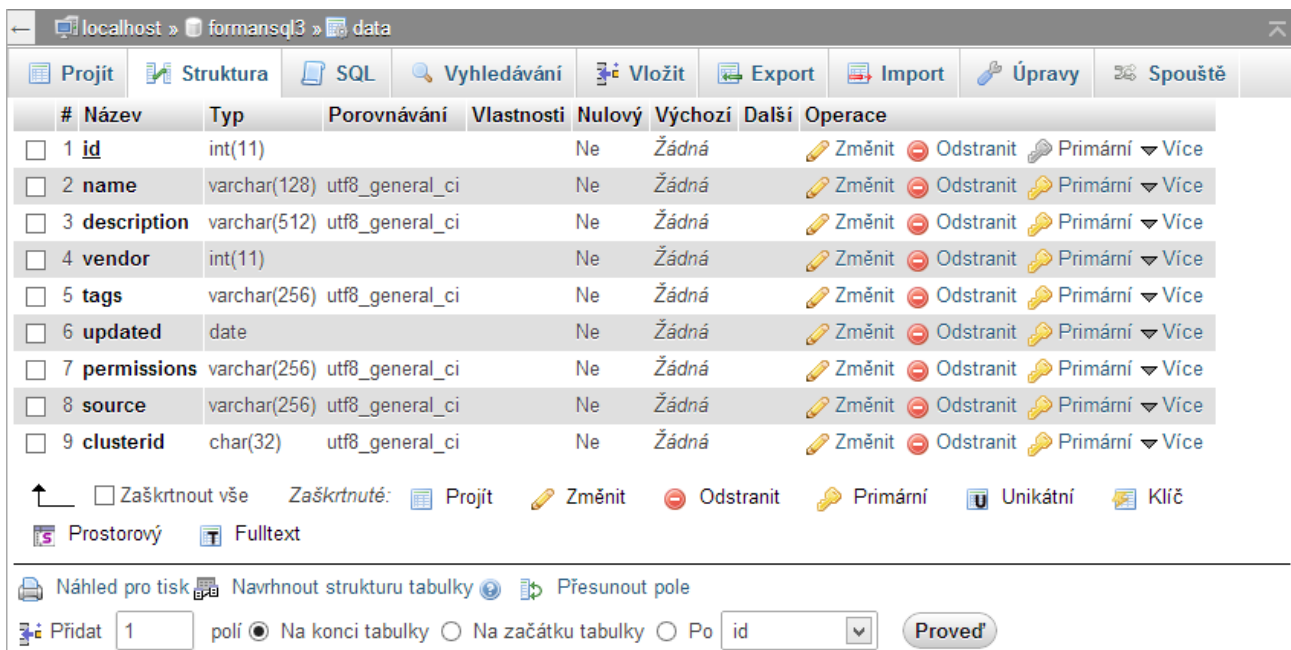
localhost » formansql3 » data

Projít | Struktura | SQL | Vyhledávání | Vložit | Export | Import | Úpravy | Spouště

| # | Název | Typ | Porovnávání | Vlastnosti | Nulový | Výchozí | Další | Operace |
|---|---|---|---|---|---|---|---|---|
| 1 | id | int(11) | | | Ne | Žádná | | Změnit Odstranit Primární Více |
| 2 | name | varchar(128) | utf8_general_ci | | Ne | Žádná | | Změnit Odstranit Primární Více |
| 3 | description | varchar(512) | utf8_general_ci | | Ne | Žádná | | Změnit Odstranit Primární Více |
| 4 | vendor | int(11) | | | Ne | Žádná | | Změnit Odstranit Primární Více |
| 5 | tags | varchar(256) | utf8_general_ci | | Ne | Žádná | | Změnit Odstranit Primární Více |
| 6 | updated | date | | | Ne | Žádná | | Změnit Odstranit Primární Více |
| 7 | permissions | varchar(256) | utf8_general_ci | | Ne | Žádná | | Změnit Odstranit Primární Více |
| 8 | source | varchar(256) | utf8_general_ci | | Ne | Žádná | | Změnit Odstranit Primární Více |
| 9 | clusterid | char(32) | utf8_general_ci | | Ne | Žádná | | Změnit Odstranit Primární Více |

Zaškrtnout vše Zaškrtnuté: Projít Změnit Odstranit Primární Unikátní Klíč Prostorový Fulltext

Náhled pro tisk Navrhnout strukturu tabulky Přesunout pole

Přidat 1 polí Na konci tabulky Na začátku tabulky Po id Proveď